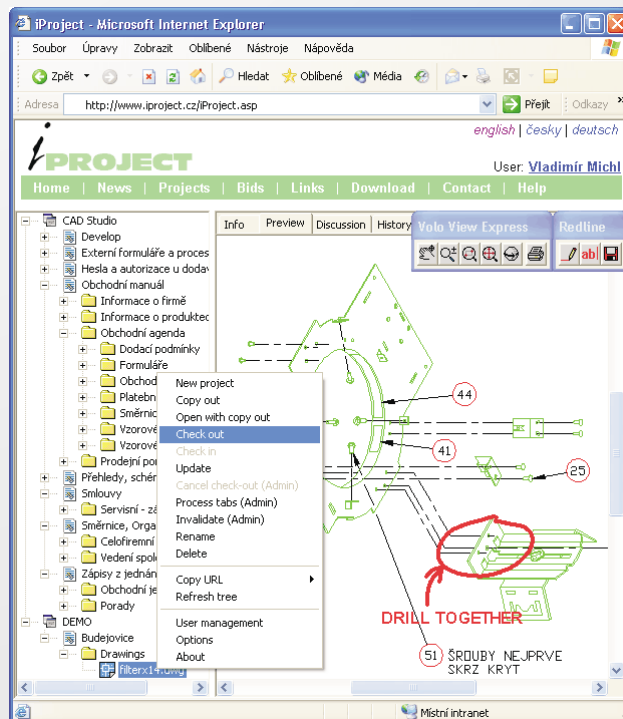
iProject - Microsoft Internet Explorer

Soubor Úpravy Zobrazit Oblíbené Nástroje Nápověda

Zpět Hledat Oblíbené Média

Adresa http://www.iproject.cz/iProject.asp Přejít Odkazy

english | česky | deutsch

iPROJECT

User: Vladimír Michl

Home | News | Projects | Bids | Links | Download | Contact | Help

CAD Studio
Develop
Externí formuláře a proces
Hesla a autorizace u dodav
Obchodní manuál
Informace o firmě
Informace o produktec
Obchodní agenda
Dodací podmínky
Formuláře
Obchod
Platebn
Směrnic
Vzorové
Vzorové
Prodejní po
Přehledy, schér
Smlouvy
Servisní - zá
Směrnice, Orga
Celofiremní
Vedení spol
Zápisy z jednán
Obchodní je
Porady
DEMO
Budejovice
Drawings
filterx14.dwg

Info | Preview | Discussion | History

Volo View Express

Redline

New project
Copy out
Open with copy out
Check out
Check in
Cancel check-out (Admin)
Update
Process tabs (Admin)
Invalidate (Admin)
Rename
Delete
Copy URL
Refresh tree
User management
Options
About

44
41
25
DRILL TOGETHER
51
ŠROUBY NEJPRVE SKRZ KRYT

Místní intranet